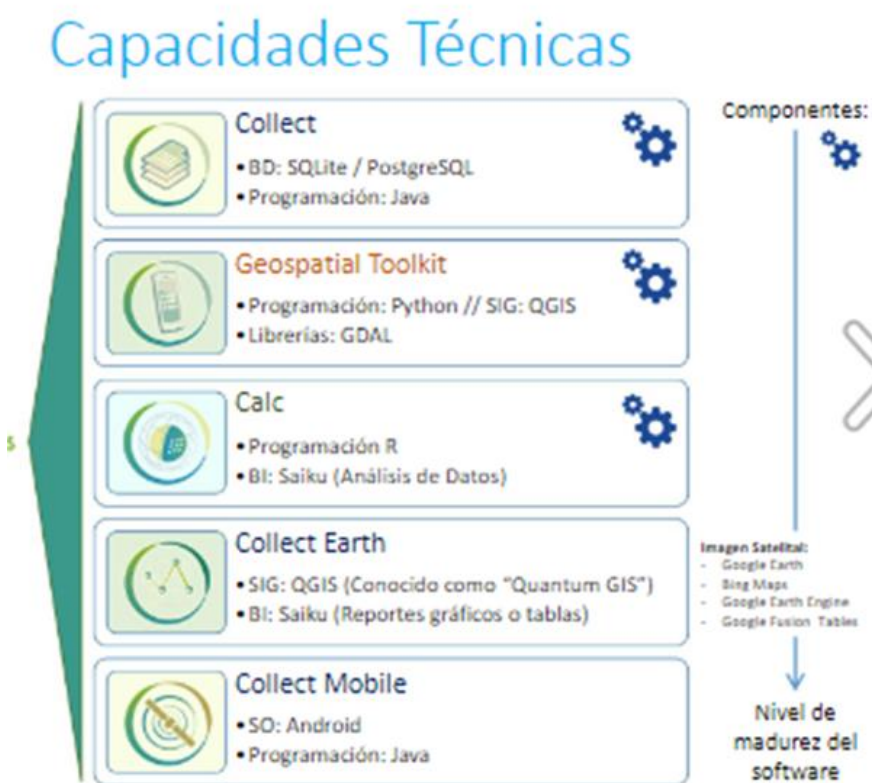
Capacidades Técnicas

s

Collect
• BD: SQLite / PostgreSQL
• Programación: Java

Geospatial Toolkit
• Programación: Python // SIG: QGIS
• Librerías: GDAL

Calc
• Programación R
• BI: Saiku (Análisis de Datos)

Collect Earth
• SIG: QGIS (Conocido como "Quantum GIS")
• BI: Saiku (Reportes gráficos o tablas)

Collect Mobile
• SO: Android
• Programación: Java

Componentes:

Imagen Satelital:
- Google Earth
- Bing Maps
- Google Earth Engine
- Google Fusion Tables

Nivel de madurez del software